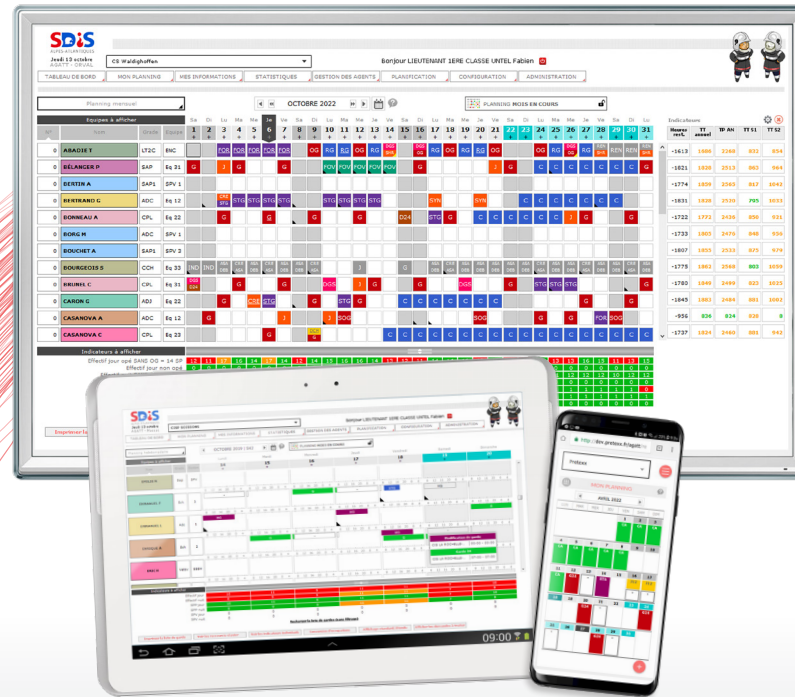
SDIS
ALPES-ATLANTIQUES
Jeudi 13 octobre
AGATY - DEVAL

CS Waldighoffen

Bonjour LIEUTENANT 1ERE CLASSE UNTEL Fabien

TABLEAU DE BORD | MON PLANNING | MES INFORMATIONS | STATISTIQUES | GESTION DES AGENTS | PLANIFICATION | CONFIGURATION | ADMINISTRATION

Planning mensuel

OCTOBRE 2022

PLANNING MOIS EN COURS

Equipes à afficher

Nom | Grade | Equipe

| | Nom | Grade | Equipe | Heures rest. | TT annuel | TP AN | TT S1 | TT S2 |
|---|---|---|---|---|---|---|---|---|
| 0 | ABADIE T | LT2C | ENC | -1613 | 1866 | 2360 | 931 | 854 |
| 0 | BÉLANGER P | SAP | Eq 31 | -1821 | 1828 | 2513 | 963 | 944 |
| 0 | BERTIN A | SAP1 | SPV 1 | -1774 | 1859 | 2565 | 817 | 1043 |
| 0 | BERTRAND G | ADC | Eq 12 | -1831 | 1839 | 2530 | 795 | 1033 |
| 0 | BONNEAU A | CPL | Eq 22 | -1722 | 1772 | 2426 | 850 | 931 |
| 0 | BORG M | ADCH | SPV 1 | -1733 | 1803 | 2470 | 848 | 956 |
| 0 | BOUCHET A | SAP1 | SPV 1 | -1807 | 1855 | 2533 | 875 | 979 |
| 0 | BOURGEOIS S | CCH | Eq 33 | -1775 | 1863 | 2569 | 803 | 1059 |
| 0 | BRUNEL C | CPL | Eq 31 | -1780 | 1848 | 2498 | 825 | 1023 |
| 0 | CARON G | ADJ | Eq 22 | -1845 | 1893 | 2484 | 881 | 1002 |
| 0 | CASANOVA A | ADC | Eq 12 | -956 | 836 | 824 | 828 | 8 |
| 0 | CASANOVA C | CPL | Eq 32 | -1737 | 1824 | 2460 | 881 | 942 |

Sa Di Lu Ma Me Je Ve Sa Di Lu Ma Me Je Ve Sa Di Lu Ma Me Je Ve Sa Di Lu Ma Me Je Ve Sa Di Lu
1 2 3 4 5 6 7 8 9 10 11 12 13 14 15 16 17 18 19 20 21 22 23 24 25 26 27 28 29 30 31

G J FDR OG RG POV STG SYN C CSE DGS SOG D24 IND ASA REN

Indicateurs à afficher
Effectif jour opé SANG OG = 14 SP
Effectif jour non opé

Imprimer

SDIS
Bonjour LIEUTENANT 1ERE CLASSE UNTEL Fabien
OCTOBRE 2022
09:00

MON PLANNING
AVRIL 2022
Prévoux